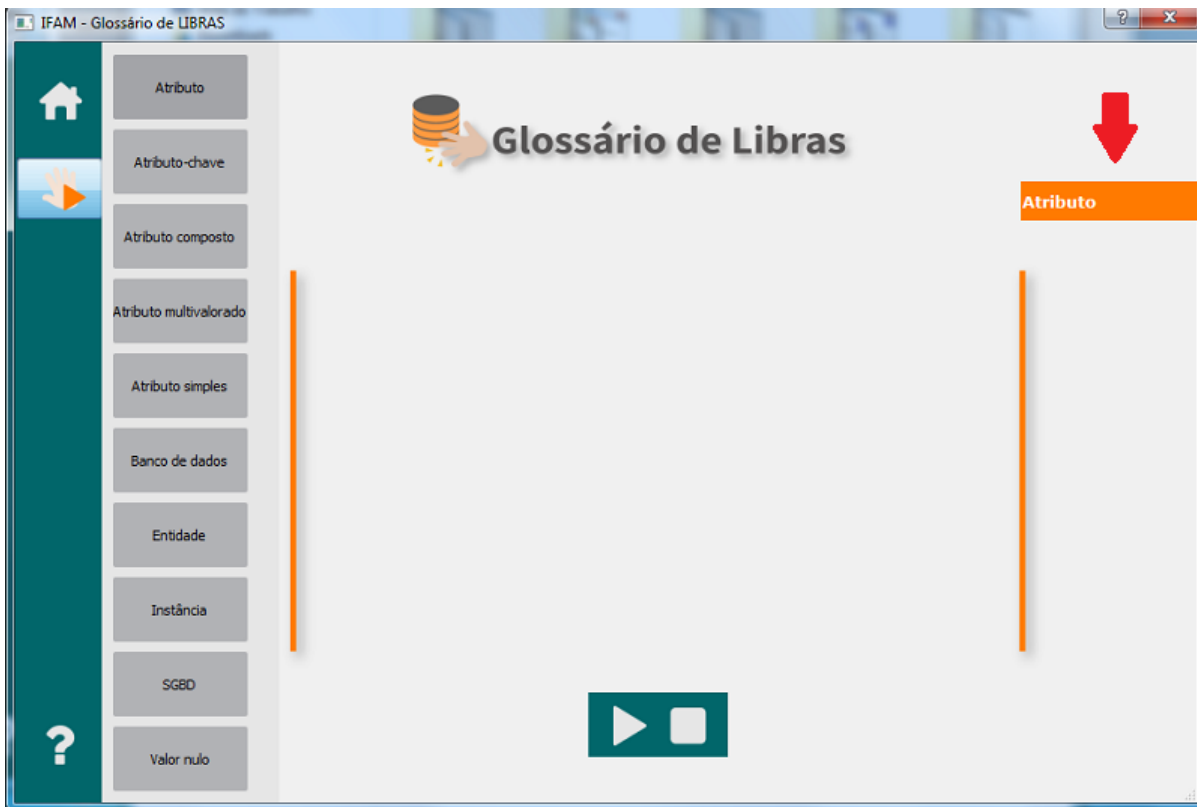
IFAM - Glossário de LIBRAS

Atributo

Atributo-chave

Atributo composto

Atributo multivalorado

Atributo simples

Banco de dados

Entidade

Instância

SGBD

Valor nulo

Glossário de Libras

Atributo

?